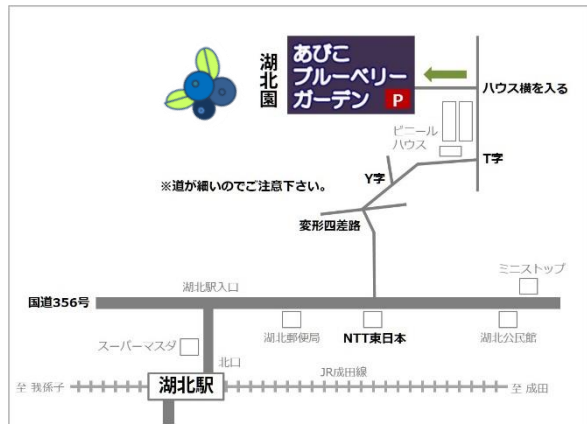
湖北園

あびこ
ブルーベリー
ガーデン P

ハウス横を入る

ビニール
ハウス

T字

※道が細いのでご注意下さい。

Y字

変形四差路

ミニストップ

湖北駅入口

国道356号

スーパーマスダ

湖北郵便局

NTT東日本

湖北公民館

北口

JR成田線

至 我孫子

湖北駅

至 成田